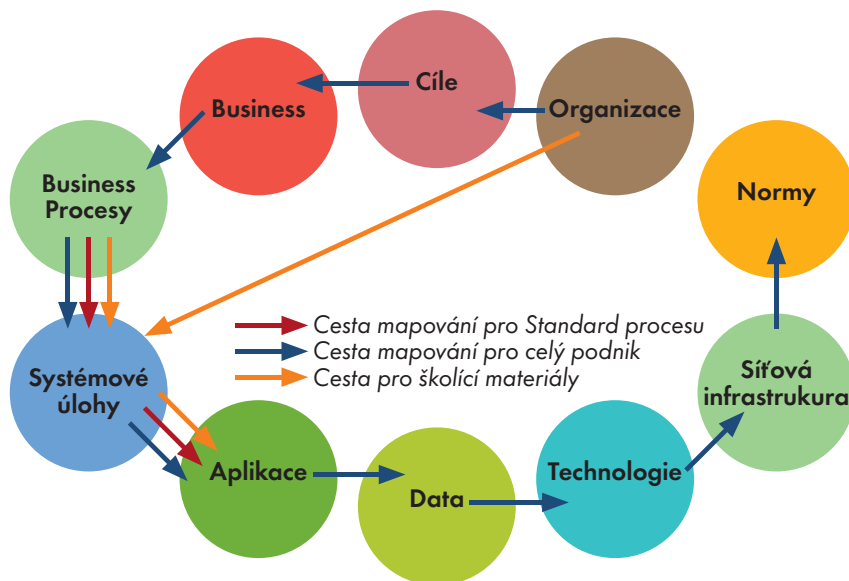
Business

Cíle

Organizace

Business Procesy

Normy

Cesta mapování pro Standard procesu
Cesta mapování pro celý podnik
Cesta pro školící materiály

Systémové úlohy

Síťová infrastrukura

Aplikace

Data

Technologie